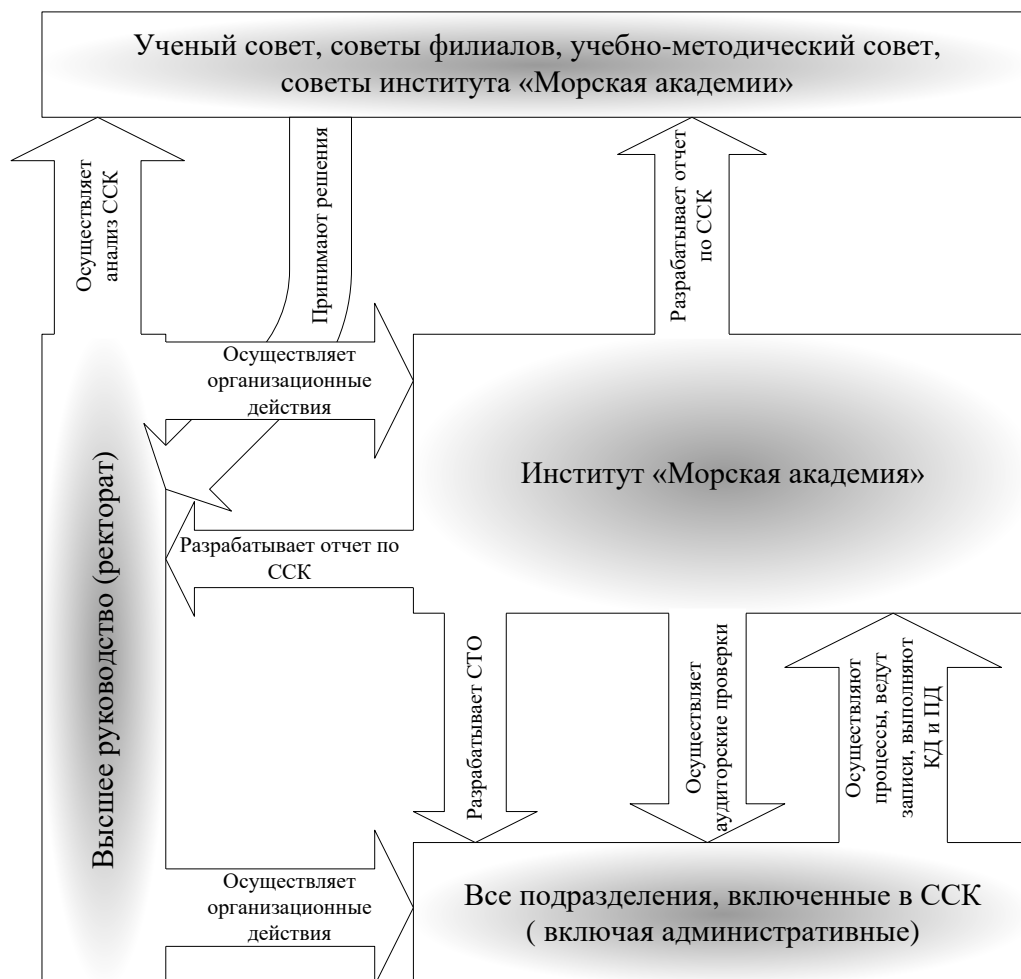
Ученый совет, советы филиалов, учебно-методический совет, советы института «Морская академии»

Осуществляет анализ ССК

Принимают решения

Разрабатывает отчет по ССК

Осуществляет организационные действия

Институт «Морская академия»

Высшее руководство (ректорат)

Разрабатывает отчет по ССК

Разрабатывает СТО

Осуществляет аудиторские проверки

Осуществляют процессы, ведут записи, выполняют КД и ПД

Осуществляет организационные действия

Все подразделения, включенные в ССК ( включая административные)